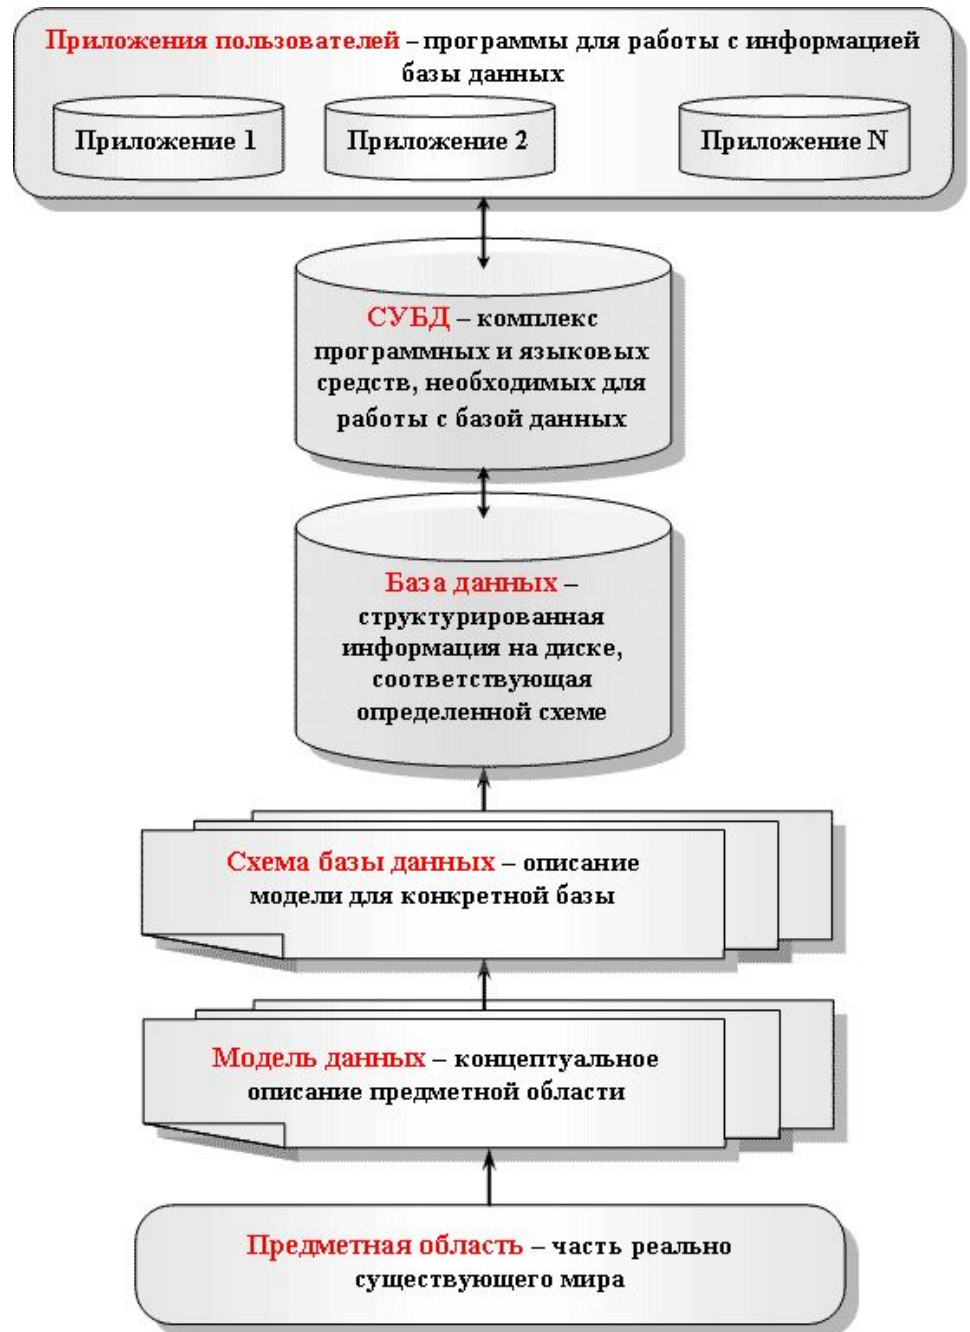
Приложения пользователей – программы для работы с информацией базы данных

Приложение 1

Приложение 2

Приложение N

СУБД – комплекс программных и языковых средств, необходимых для работы с базой данных

База данных – структурированная информация на диске, соответствующая определенной схеме

Схема базы данных – описание модели для конкретной базы

Модель данных – концептуальное описание предметной области

Предметная область – часть реально существующего мира